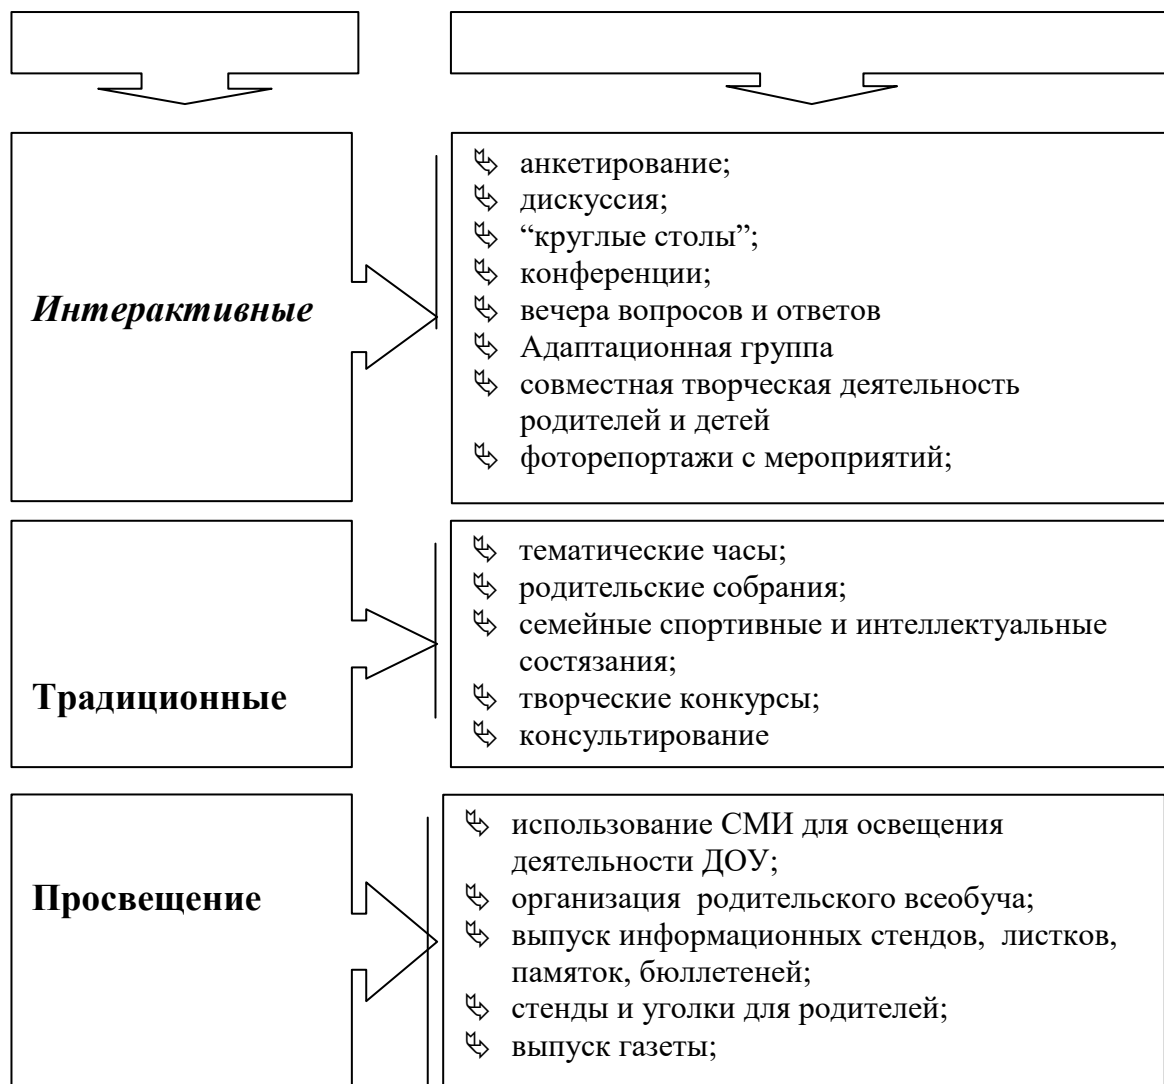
***Интерактивные***

- анкетирование;
- дискуссия;
- “круглые столы”;
- конференции;
- вечера вопросов и ответов
- Адаптационная группа
- совместная творческая деятельность родителей и детей
- фоторепортажи с мероприятий;

**Традиционные**

- тематические часы;
- родительские собрания;
- семейные спортивные и интеллектуальные состязания;
- творческие конкурсы;
- консультирование

**Просвещение**

- использование СМИ для освещения деятельности ДОУ;
- организация родительского всеобуча;
- выпуск информационных стендов, листков, памяток, бюллетеней;
- стенды и уголки для родителей;
- выпуск газеты;